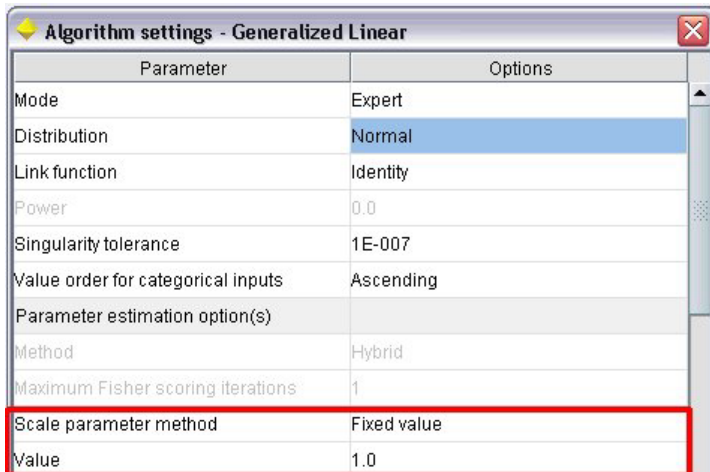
Algorithm settings - Generalized Linear

| Parameter | Options |
|---|---|
| Mode | Expert |
| Distribution | Normal |
| Link function | Identity |
| Power | 0.0 |
| Singularity tolerance | 1E-007 |
| Value order for categorical inputs | Ascending |
| Parameter estimation option(s) | |
| Method | Hybrid |
| Maximum Fisher scoring iterations | 1 |
| Scale parameter method | Fixed value |
| Value | 1.0 |